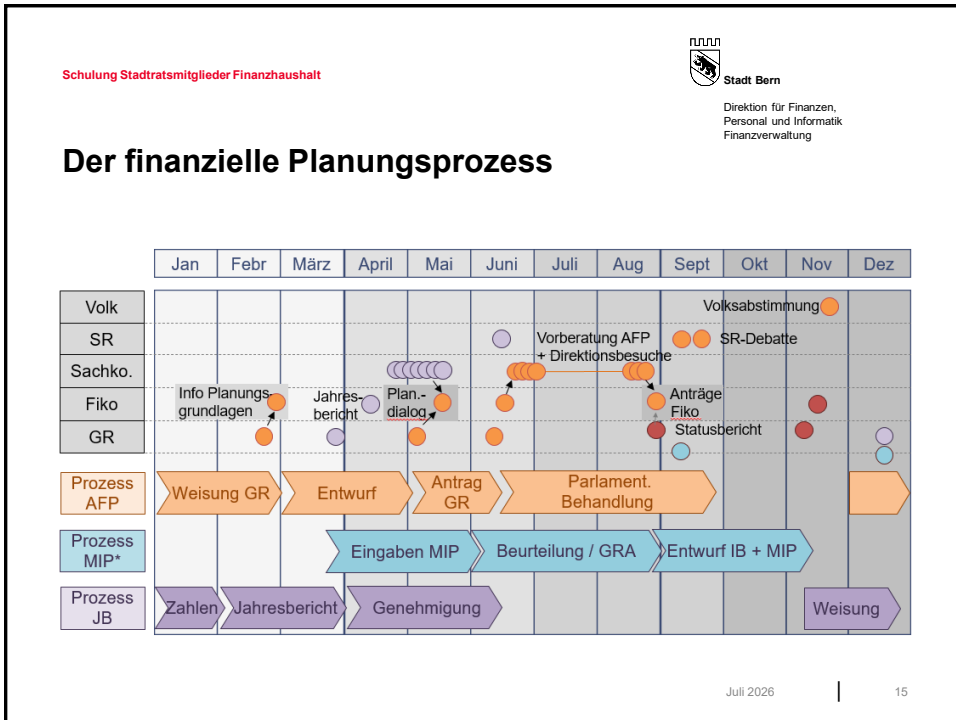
Schulung Stadtratsmitglieder Finanzhaushalt

Stadt Bern

Direktion für Finanzen, Personal und Informatik Finanzverwaltung

Der finanzielle Planungsprozess

Jan Febr März April Mai Juni Juli Aug Sept Okt Nov Dez

Volk
SR
Sachko.
Fiko
GR

Volksabstimmung
Vorberatung AFP + Direktionsbesuche
SR-Debatte
Info Planungsgrundlagen
Jahresbericht
Plan.-dialog
Anträge Fiko
Statusbericht

Prozess AFP
Weisung GR
Entwurf
Antrag GR
Parlament. Behandlung

Prozess MIP*
Eingaben MIP
Beurteilung / GRA
Entwurf IB + MIP

Prozess JB
Zahlen
Jahresbericht
Genehmigung
Weisung

Juli 2026

15